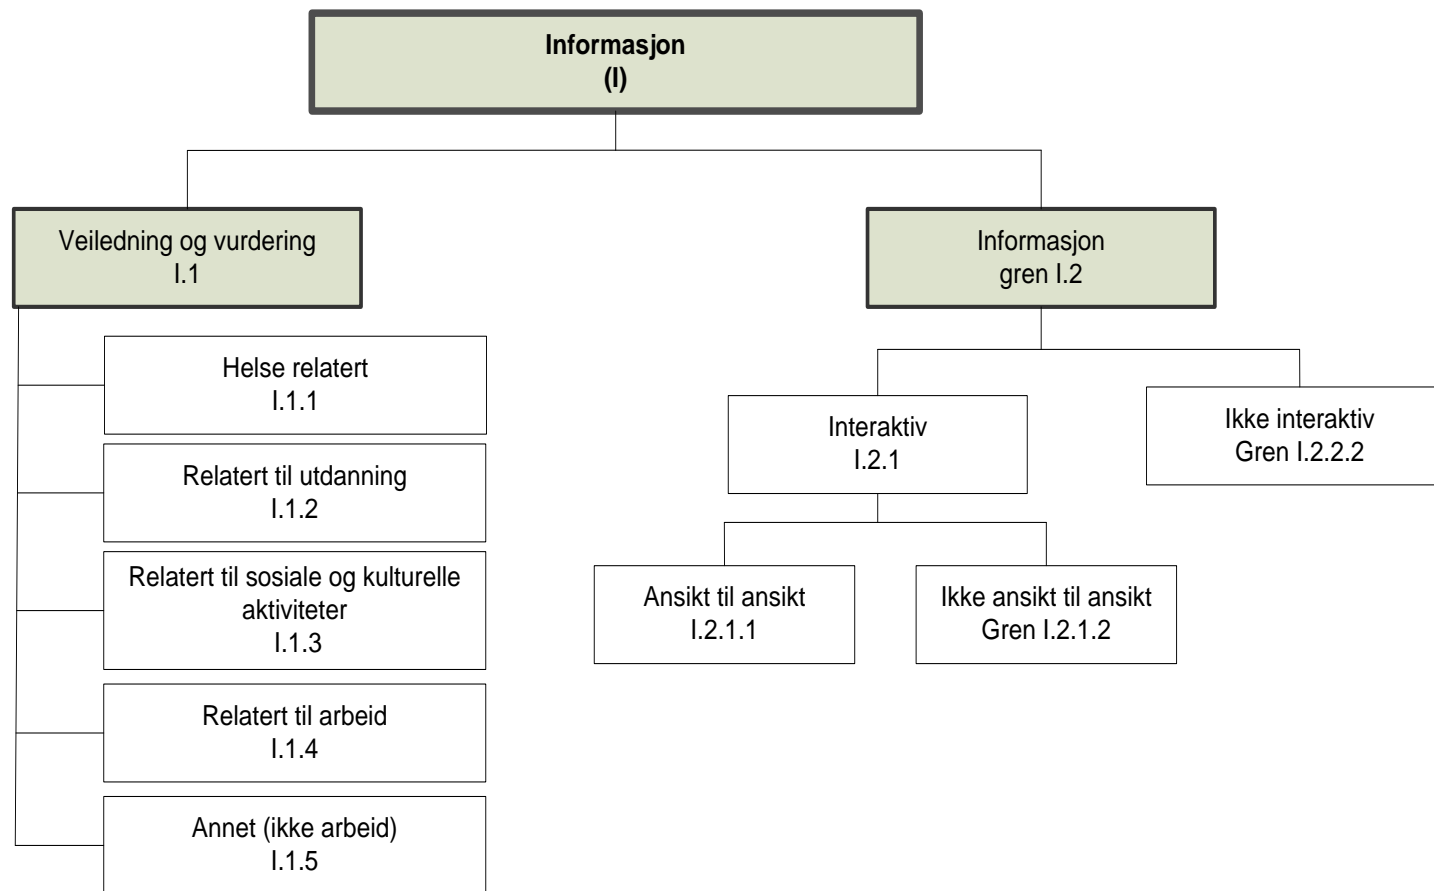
Informasjon
(I)

Veiledning og vurdering
I.1

Helse relatert
I.1.1

Relatert til utdanning
I.1.2

Relatert til sosiale og kulturelle aktiviteter
I.1.3

Relatert til arbeid
I.1.4

Annet (ikke arbeid)
I.1.5

Informasjon
gren I.2

Interaktiv
I.2.1

Ansikt til ansikt
I.2.1.1

Ikke ansikt til ansikt
Gren I.2.1.2

Ikke interaktiv
Gren I.2.2.2